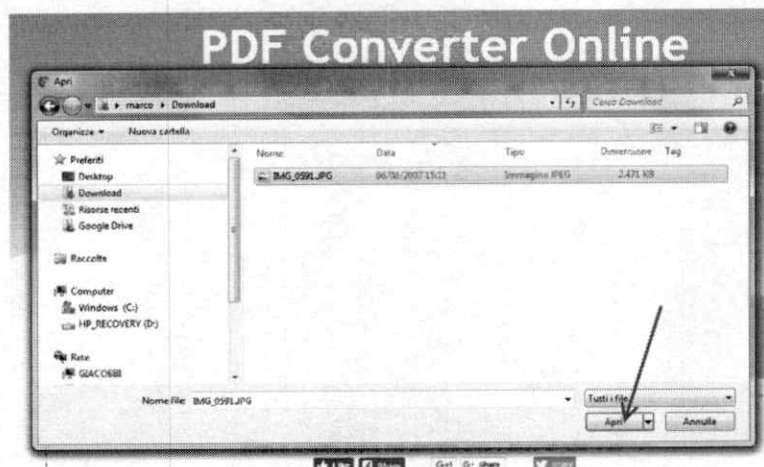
PDF Converter Online

Apri

marco ▸ Download

Cerca Download

Organizza ▾ Nuova cartella

Preferiti
Desktop
Download
Risorse recenti
Google Drive

Raccolte

Computer
Windows (C:)
HP_RECOVERY (D:)

Rete
GIACO688

| Nome | Data | Tipo | Dimensione | Tag |
|---|---|---|---|---|
| IMG_0591.JPG | 06/06/2007 15:11 | Immagine JPEG | 2.471 KB | |

Nome file: IMG_0591.JPG

Tutti i file

Apri

Annulla

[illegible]